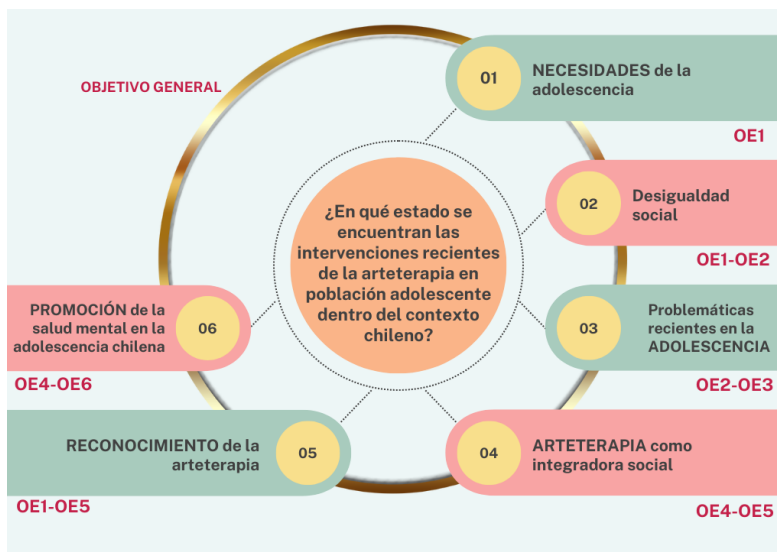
OBJETIVO GENERAL

¿En qué estado se encuentran las intervenciones recientes de la arteterapia en población adolescente dentro del contexto chileno?

01 NECESIDADES de la adolescencia

OE1

02 Desigualdad social

OE1-OE2

03 Problemáticas recientes en la ADOLESCENCIA

OE2-OE3

04 ARTETERAPIA como integradora social

OE4-OE5

05 RECONOCIMIENTO de la arteterapia

OE1-OE5

06 PROMOCIÓN de la salud mental en la adolescencia chilena

OE4-OE6